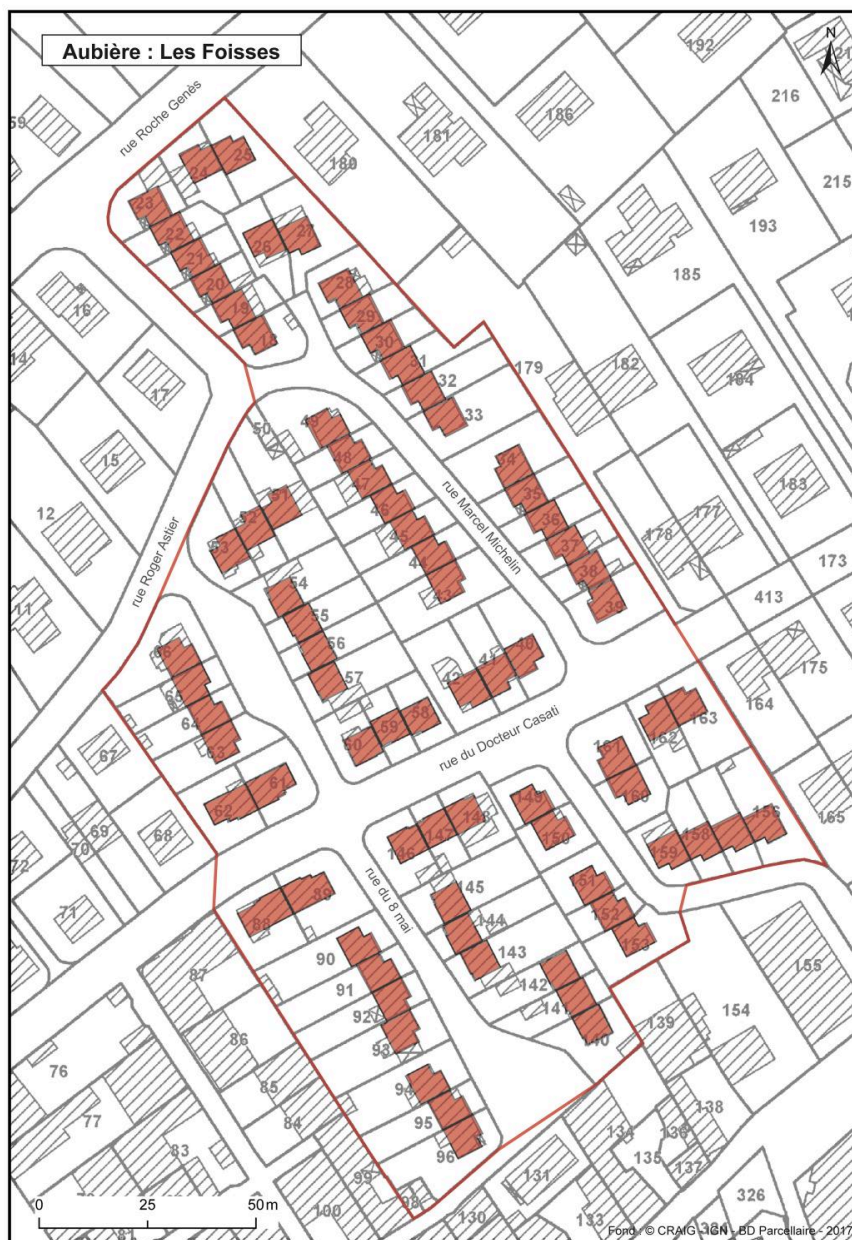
Aubière : Les Foisses

N

rue Roche Genès
rue Roger Astier
rue Marcel Michelin
rue du Docteur Casati
rue du 8 mai

192 216 215 186 181 180 193 185 24 23 23 22 26 27 21 20 19 18 16 14 28 29 30 31 32 33 179 182 184 17 15 50 49 48 47 46 45 44 43 52 51 53 34 35 36 37 38 39 183 12 178 177 173 11 54 55 56 57 413 175 164 66 65 64 63 42 41 40 59 58 60 163 162 161 160 67 62 61 149 150 146 147 148 165 69 70 68 72 159 158 157 156 151 152 153 71 89 88 145 144 143 142 141 140 90 91 92 93 87 86 85 84 155 154 139 138 76 77 83 94 95 96 134 136 135 137 131 99 98 100 130 133 326

0 25 50 m

Fond : © CRAIG - IGN - BD Parcellaire - 2017